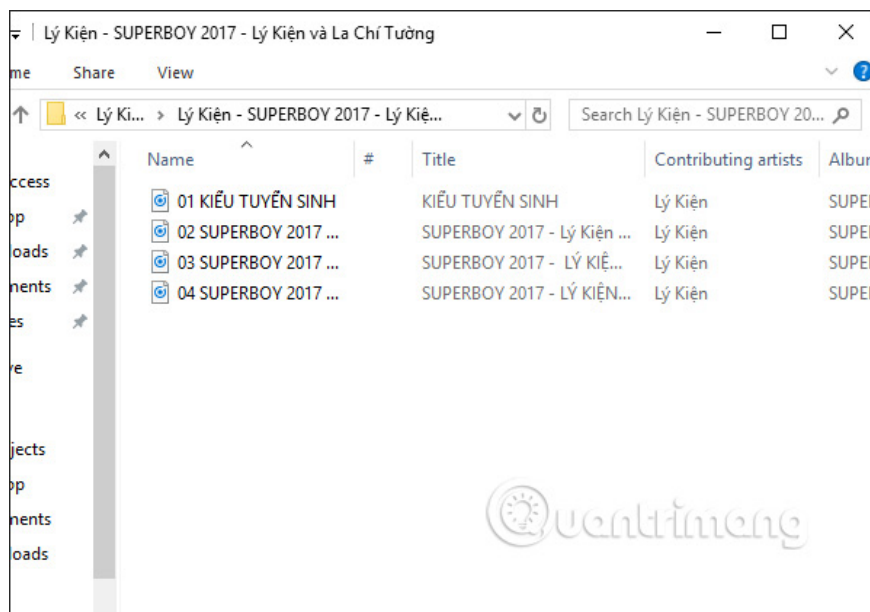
Lý Kiện - SUPERBOY 2017 - Lý Kiện và La Chí Tường

me Share View

« Lý Ki... › Lý Kiện - SUPERBOY 2017 - Lý Kiệ...

Search Lý Kiện - SUPERBOY 20...

ccess
p
loads
ments
es
e
jects
p
ments
loads

| Name | # | Title | Contributing artists | Albu |
|---|---|---|---|---|
| 01 KIỂU TUYỂN SINH | | KIỂU TUYỂN SINH | Lý Kiện | SUPE |
| 02 SUPERBOY 2017 ... | | SUPERBOY 2017 - Lý Kiện ... | Lý Kiện | SUPE |
| 03 SUPERBOY 2017 ... | | SUPERBOY 2017 - LÝ KIỆ... | Lý Kiện | SUPE |
| 04 SUPERBOY 2017 ... | | SUPERBOY 2017 - LÝ KIỆN... | Lý Kiện | SUPE |

Quantrimang